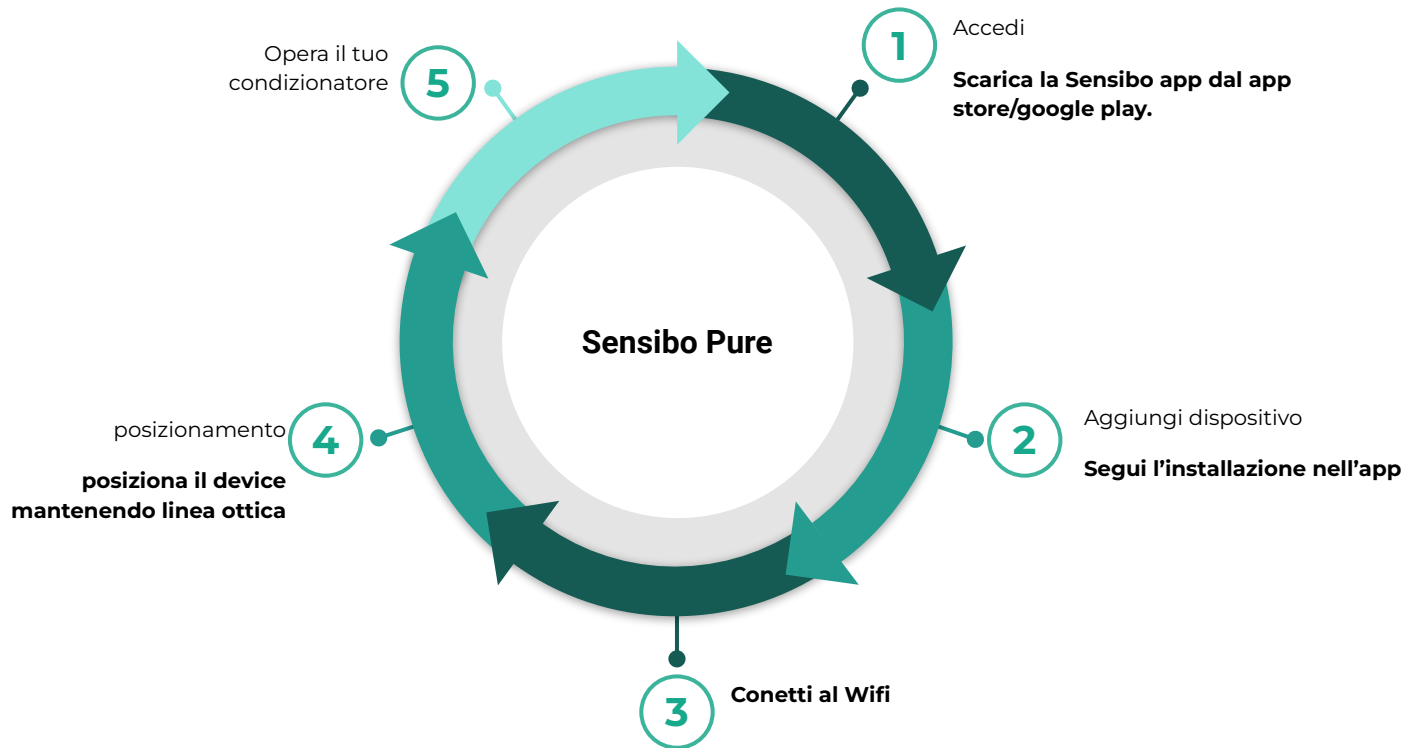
Sensibo Pure

1
Accedi

Scarica la Sensibo app dal app store/google play.

2
Aggiungi dispositivo

Segui l’installazione nell’app

3
Conetti al Wifi

4
posizionamento

posiziona il device mantenendo linea ottica

5
Opera il tuo condizionatore